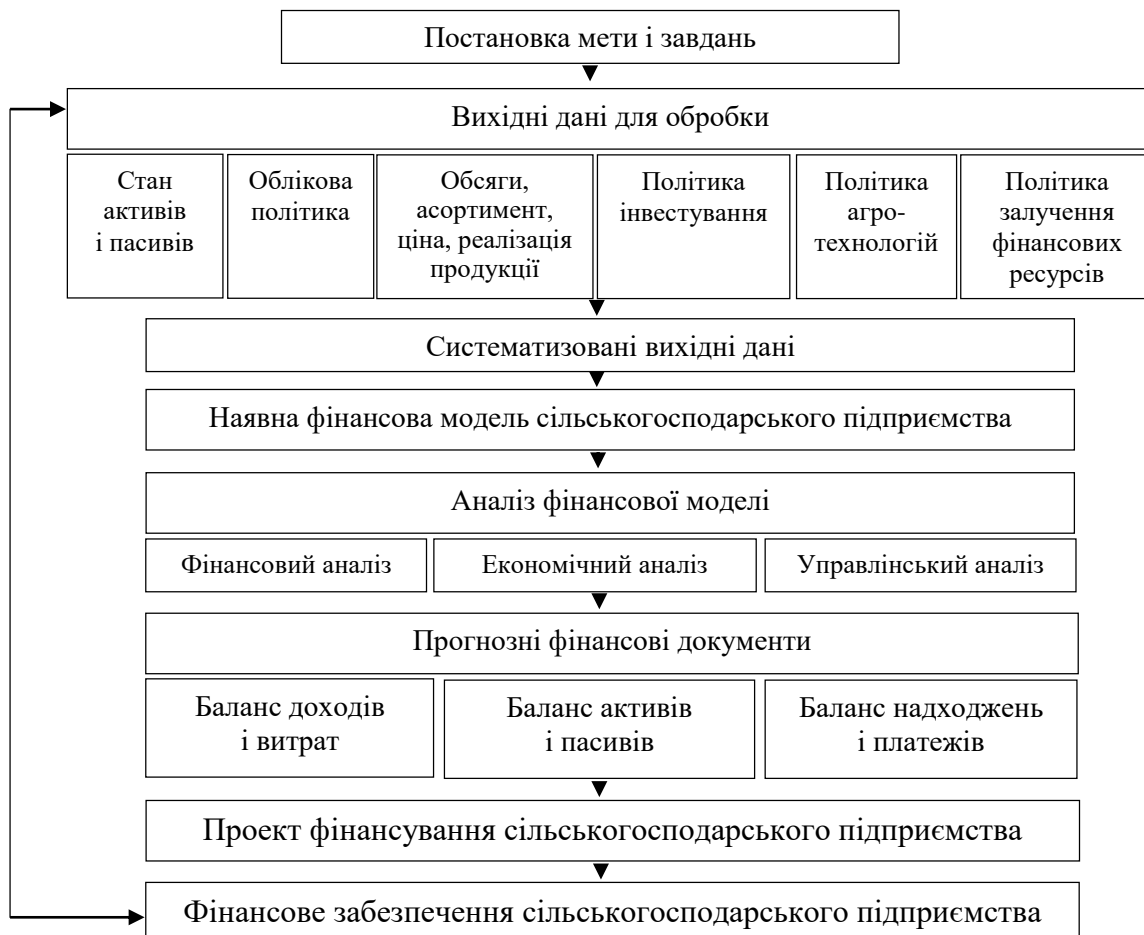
Постановка мети і завдань

Вихідні дані для обробки

Стан активів і пасивів

Облікова політика

Обсяги, асортимент, ціна, реалізація продукції

Політика інвестування

Політика агротехнологій

Політика залучення фінансових ресурсів

Систематизовані вихідні дані

Наявна фінансова модель сільськогосподарського підприємства

Аналіз фінансової моделі

Фінансовий аналіз

Економічний аналіз

Управлінський аналіз

Прогнозні фінансові документи

Баланс доходів і витрат

Баланс активів і пасивів

Баланс надходжень і платежів

Проект фінансування сільськогосподарського підприємства

Фінансове забезпечення сільськогосподарського підприємства